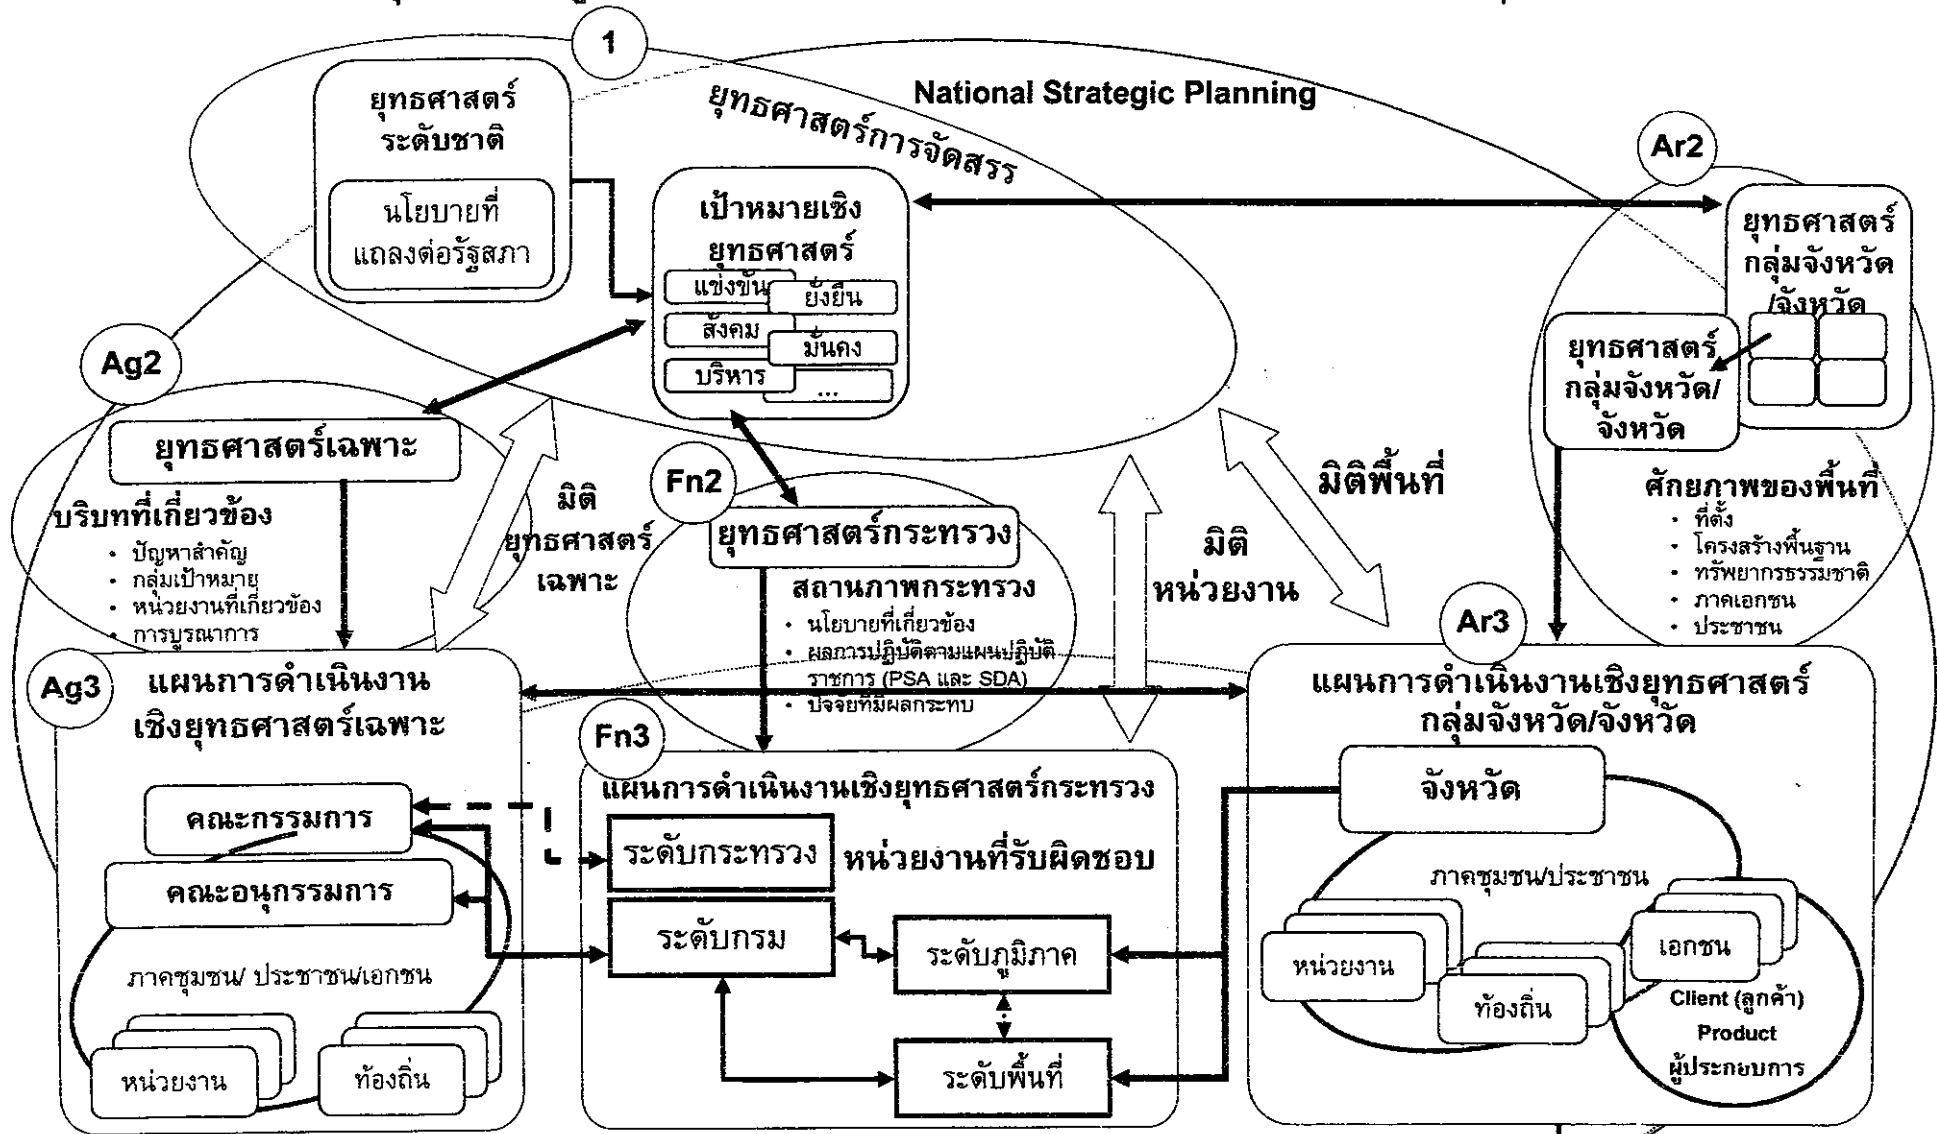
1

National Strategic Planning

ยุทธศาสตร์ระดับชาติ

นโยบายที่แถลงต่อรัฐสภา

ยุทธศาสตร์การจัดสรร

เป้าหมายเชิงยุทธศาสตร์

แข่งขัน
ยั่งยืน
สังคม
มั่นคง
บริหาร
...

Ar2

ยุทธศาสตร์กลุ่มจังหวัด/จังหวัด

ยุทธศาสตร์กลุ่มจังหวัด/จังหวัด

Ag2

ยุทธศาสตร์เฉพาะ

บริบทที่เกี่ยวข้อง
• ปัญหาสำคัญ
• กลุ่มเป้าหมาย
• หน่วยงานที่เกี่ยวข้อง
• การบูรณาการ

มิติยุทธศาสตร์เฉพาะ

Fn2

ยุทธศาสตร์กระทรวง

สถานภาพกระทรวง
• นโยบายที่เกี่ยวข้อง
• ผลการปฏิบัติตามแผนปฏิบัติราชการ (PSA และ SDA)
• ปัจจัยที่มีผลกระทบ

มิติหน่วยงาน

มิติพื้นที่

ศักยภาพของพื้นที่
• ที่ตั้ง
• โครงสร้างพื้นฐาน
• ทรัพยากรธรรมชาติ
• ภาคเอกชน
• ประชาชน

Ar3

Ag3

แผนการดำเนินงานเชิงยุทธศาสตร์เฉพาะ

คณะกรรมการ

คณะอนุกรรมการ

ภาคชุมชน/ ประชาชน/เอกชน

หน่วยงาน

ท้องถิ่น

Fn3

แผนการดำเนินงานเชิงยุทธศาสตร์กระทรวง

ระดับกระทรวง

หน่วยงานที่รับผิดชอบ

ระดับกรม

ระดับภูมิภาค

ระดับพื้นที่

แผนการดำเนินงานเชิงยุทธศาสตร์กลุ่มจังหวัด/จังหวัด

จังหวัด

ภาคชุมชน/ประชาชน

หน่วยงาน

ท้องถิ่น

เอกชน

Client (ลูกค้า)
Product
ผู้ประกอบการ